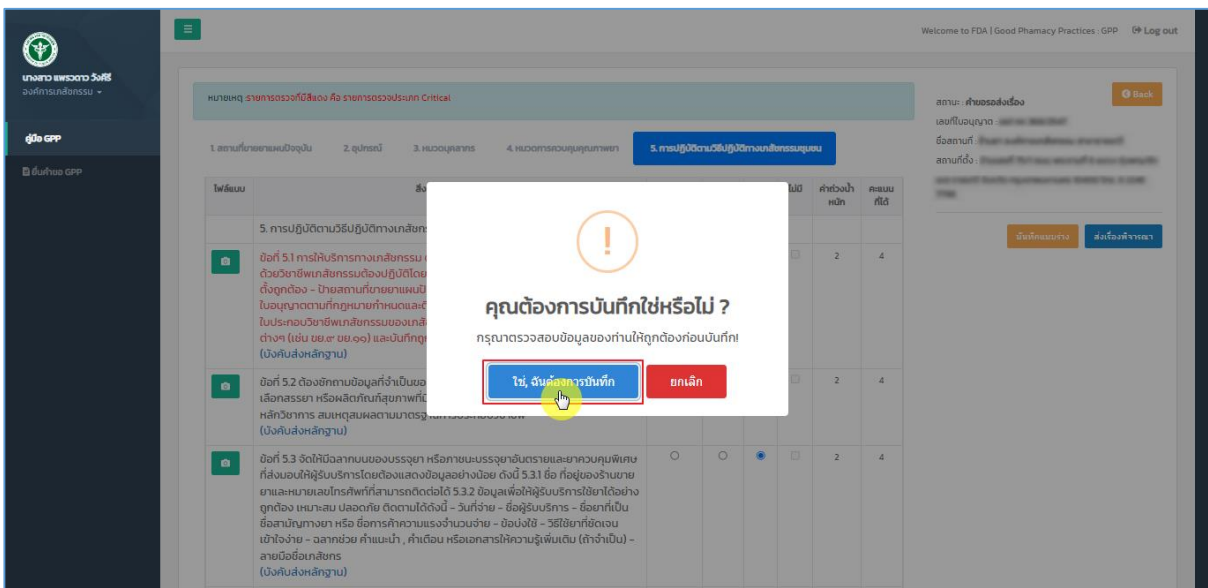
Welcome to FDA | Good Phamacy Practices : GPP Log out

นางสาว แพรดาว วังศรี
องค์การเภสัชกรรม

คู่มือ GPP
ยื่นคำขอ GPP

หมายเหตุ :รายการตรวจที่มีสีแดง คือ รายการตรวจประเภท Critical

1. สถานที่ขายยาแผนปัจจุบัน 2. อุปกรณ์ 3. บุคลากร 4. การควบคุมคุณภาพยา 5. การปฏิบัติตามวิธีปฏิบัติทางเภสัชกรรมชุมชน

ไฟล์แนบ สิ่ง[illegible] ไม่มี ค่าถ่วงน้ำหนัก คะแนนที่ได้

5. การปฏิบัติตามวิธีปฏิบัติทางเภสัชกร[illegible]

ข้อที่ 5.1 การให้บริการทางเภสัชกรรม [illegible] ด้วยวิชาชีพเภสัชกรรมต้องปฏิบัติโดย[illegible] ตั้งถูกต้อง - ป้ายสถานที่ขายยาแผนปั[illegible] ใบอนุญาตตามที่กฎหมายกำหนดและติ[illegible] ใบประกอบวิชาชีพเภสัชกรรมของเภสั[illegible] ต่างๆ (เช่น ขย.๙ ขย.๑๐) และบันทึกข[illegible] (บังคับส่งหลักฐาน) 2 4

ข้อที่ 5.2 ต้องซักถามข้อมูลที่จำเป็นขอ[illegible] เลือกสรรยา หรือผลิตภัณฑ์สุขภาพที่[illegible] หลักวิชาการ สมเหตุสมผลตามมาตรฐ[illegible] (บังคับส่งหลักฐาน) 2 4

ข้อที่ 5.3 จัดให้มีฉลากบนของบรรจุยา หรือภาชนะบรรจุยาอันตรายและยาควบคุมพิเศษที่ส่งมอบให้ผู้รับบริการโดยต้องแสดงข้อมูลอย่างน้อย ดังนี้ 5.3.1 ชื่อ ที่อยู่ของร้านขายยาและหมายเลขโทรศัพท์ที่สามารถติดต่อได้ 5.3.2 ข้อมูลเพื่อให้ผู้รับบริการใช้ยาได้อย่างถูกต้อง เหมาะสม ปลอดภัย ติดตามได้ดังนี้ - วันที่จ่าย - ชื่อผู้รับบริการ - ชื่อยาที่เป็นชื่อสามัญทางยา หรือ ชื่อการค้าความแรงจำนวนจ่าย - ข้อบ่งใช้ - วิธีใช้ยาที่ชัดเจนเข้าใจง่าย - ฉลากช่วย คำแนะนำ , คำเตือน หรือเอกสารให้ความรู้เพิ่มเติม (ถ้าจำเป็น) - ลายมือชื่อเภสัชกร (บังคับส่งหลักฐาน) 2 4

Back
สถานะ : คำขอรอส่งเรื่อง
เลขที่ใบอนุญาต :
ชื่อสถานที่ :
สถานที่ตั้ง :
บันทึกแบบร่าง ส่งเรื่องพิจารณา

!
คุณต้องการบันทึกใช่หรือไม่ ?
กรุณาตรวจสอบข้อมูลของท่านให้ถูกต้องก่อนบันทึก!
ใช่, ฉันต้องการบันทึก ยกเลิก